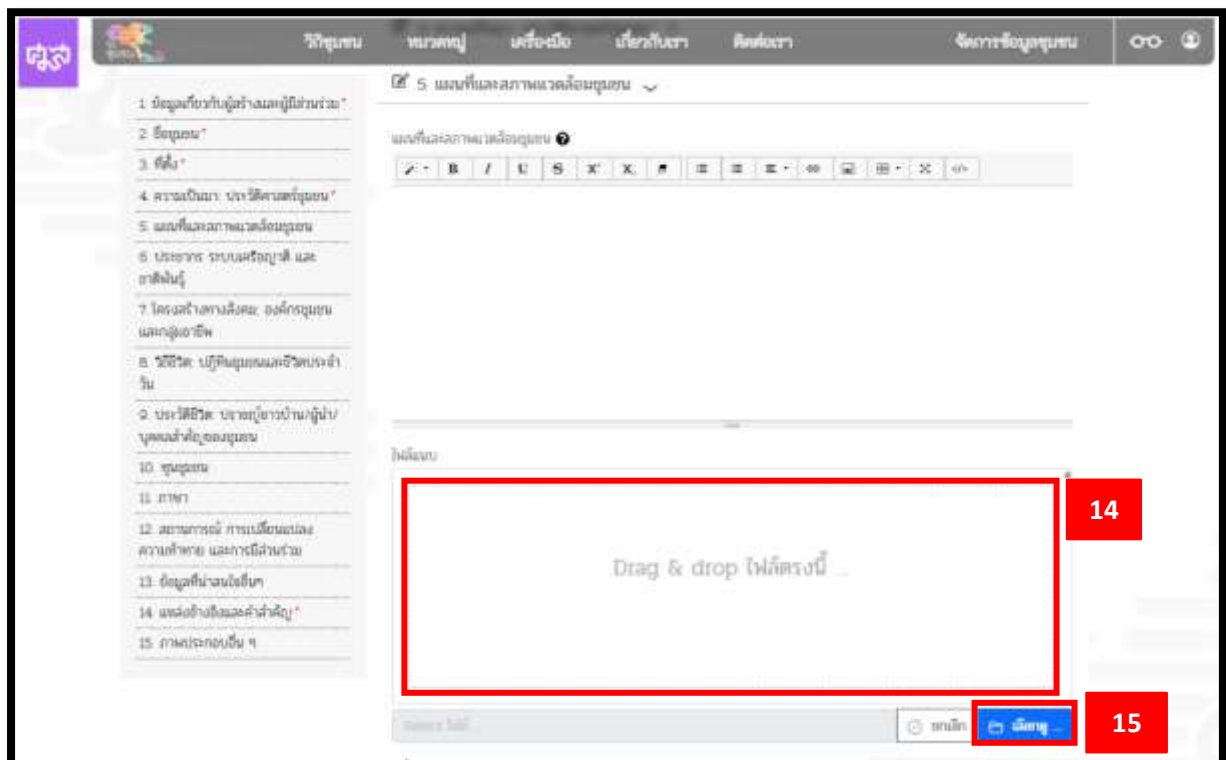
ศมส

วิถีชุมชน หมวดหมู่ เครื่องมือ เกี่ยวกับเรา ติดต่อเรา จัดการข้อมูลชุมชน

1. ข้อมูลเกี่ยวกับผู้สร้างและผู้มีส่วนร่วม*
2. ชื่อชุมชน*
3. ที่ตั้ง*
4. ความเป็นมา ประวัติศาสตร์ชุมชน*
5. แผนที่และสภาพแวดล้อมชุมชน
6. ประชากร ระบบเครือญาติ และชาติพันธุ์
7. โครงสร้างทางสังคม องค์กรชุมชน และกลุ่มอาชีพ
8. วิถีชีวิต ปฏิทินชุมชนและชีวิตประจำวัน
9. ประวัติชีวิต ปราชญ์ชาวบ้าน/ผู้นำ/บุคคลสำคัญของชุมชน
10. ทุนชุมชน
11. ภาษา
12. สถานการณ์ การเปลี่ยนแปลง ความท้าทาย และการมีส่วนร่วม
13. ข้อมูลที่น่าสนใจอื่นๆ
14. แหล่งอ้างอิงและคำสำคัญ*
15. ภาพประกอบอื่น ๆ

5. แผนที่และสภาพแวดล้อมชุมชน

แผนที่และสภาพแวดล้อมชุมชน

ไฟล์แนบ

Drag & drop ไฟล์ตรงนี้ ...

14

Select file...

ยกเลิก

เลือกดู ...

15